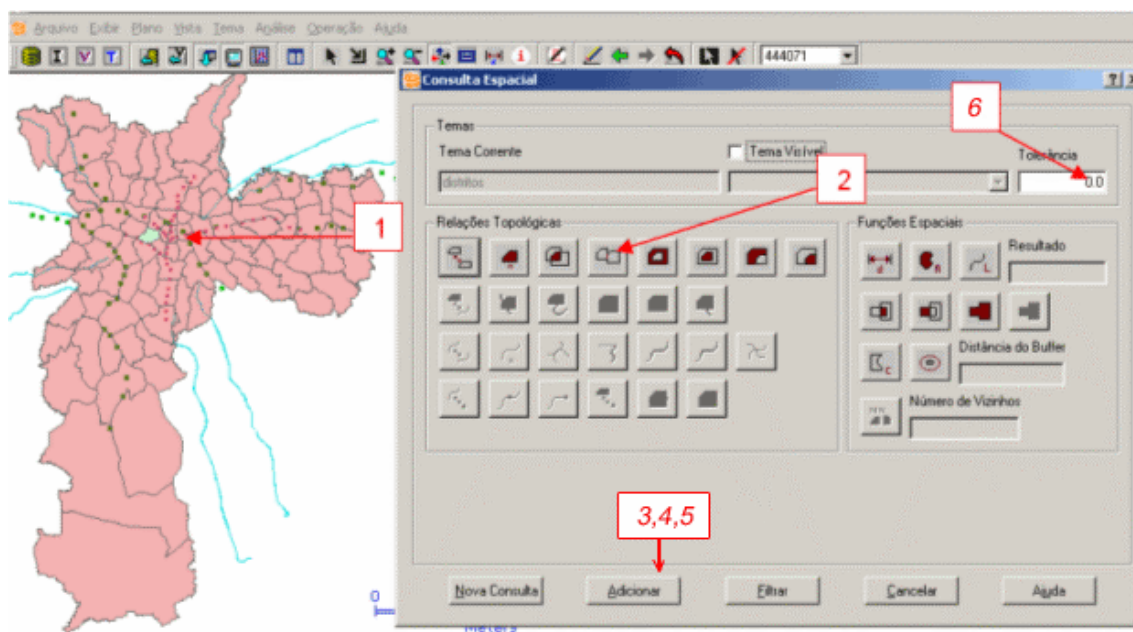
Arquivo Exibir Plano Vista Tema Análise Operação Ajuda

444071

Consulta Espacial

?

6

Temas

Tema Corrente

Tema Visível

Tolerância

distritos

0.0

2

1

Relações Topológicas

Funções Espaciais

Resultado

Distância do Buffer

Número de Vizinhos

3,4,5

Nova Consulta

Adicionar

Filtrar

Cancelar

Ajuda

0

Meters